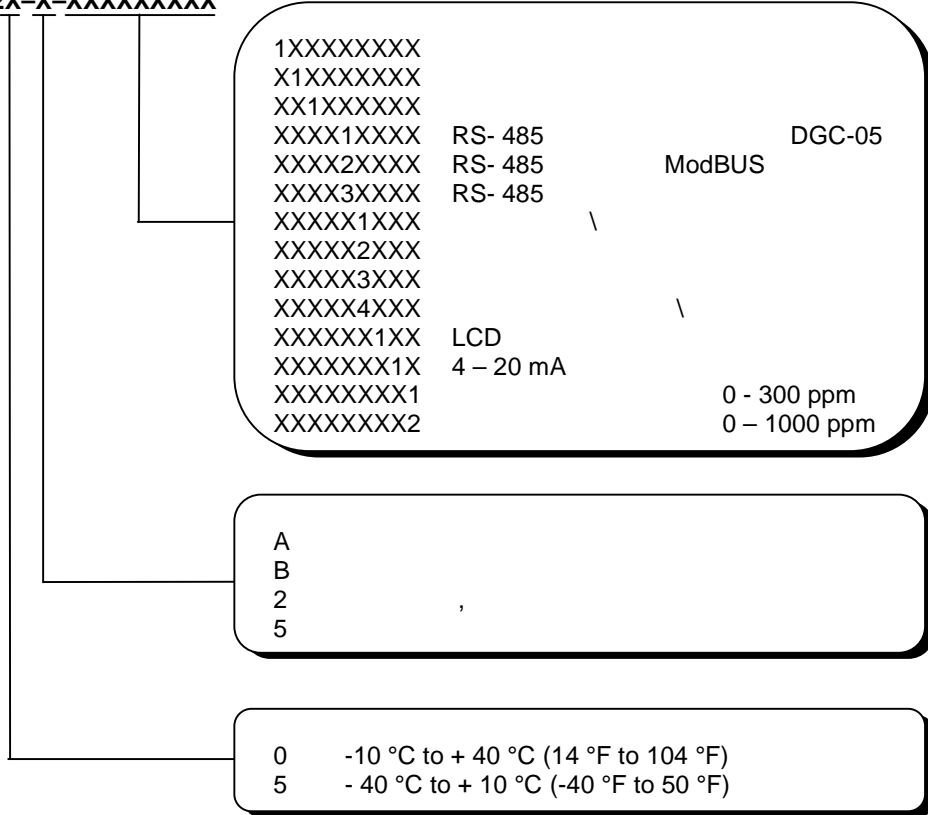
X-X-XXXXXXXXX

1XXXXXXXX
X1XXXXXXX
XX1XXXXXX
XXXX1XXXX RS- 485 DGC-05
XXXX2XXXX RS- 485 ModBUS
XXXX3XXXX RS- 485
XXXXX1XXX \
XXXXX2XXX
XXXXX3XXX
XXXXX4XXX \
XXXXXX1XX LCD
XXXXXXX1X 4 – 20 mA
XXXXXXXX1 0 - 300 ppm
XXXXXXXX2 0 – 1000 ppm

A
B
2 ,
5

0 -10 °C to + 40 °C (14 °F to 104 °F)
5 - 40 °C to + 10 °C (-40 °F to 50 °F)